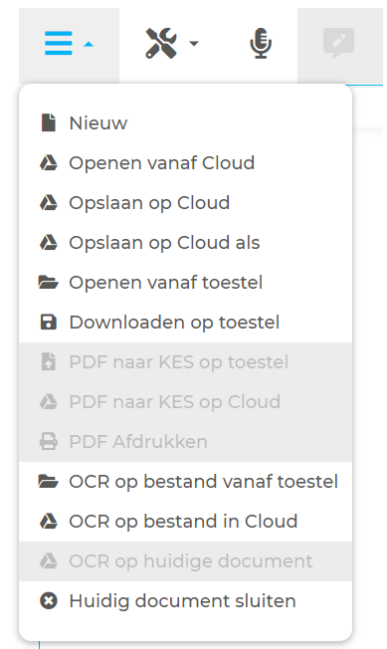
Nieuw
Openen vanaf Cloud
Opslaan op Cloud
Opslaan op Cloud als
Openen vanaf toestel
Downloaden op toestel
PDF naar KES op toestel
PDF naar KES op Cloud
PDF Afdrukken
OCR op bestand vanaf toestel
OCR op bestand in Cloud
OCR op huidige document
Huidig document sluiten